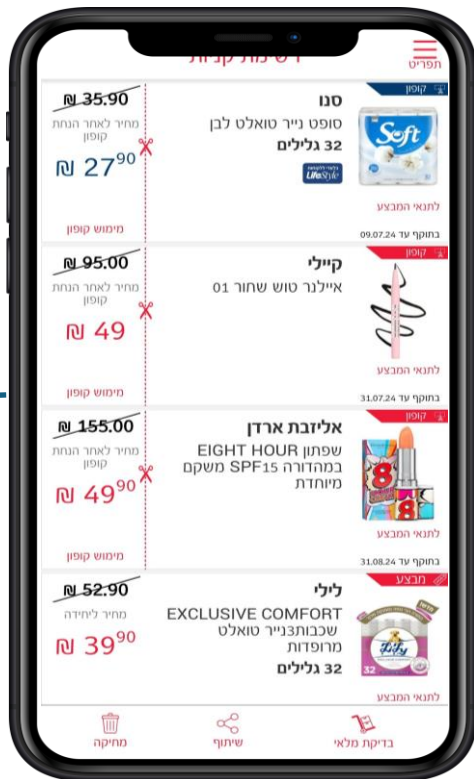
תפריט
רשימת קניות

קופון
סנו
סופט נייר טואלט לבן
32 גלילים
Soft
LifeStyle
לתנאי המבצע
בתוקף עד 09.07.24
₪ 35.90
מחיר לאחר הנחת קופון
₪ $27^{90}$
מימוש קופון

קופון
קיילי
איילנר טוש שחור 01
לתנאי המבצע
בתוקף עד 31.07.24
₪ 95.00
מחיר לאחר הנחת קופון
₪ 49
מימוש קופון

קופון
אליזבת ארדן
שפתון EIGHT HOUR במהדורה SPF15 משקם מיוחדת
לתנאי המבצע
בתוקף עד 31.08.24
₪ 155.00
מחיר לאחר הנחת קופון
₪ $49^{90}$
מימוש קופון

מבצע
לילי
EXCLUSIVE COMFORT שכבות3נייר טואלט מרופדות
32 גלילים
Lily
32
לתנאי המבצע
₪ 52.90
מחיר ליחידה
₪ $39^{90}$

מחיקה
שיתוף
בדיקת מלאי